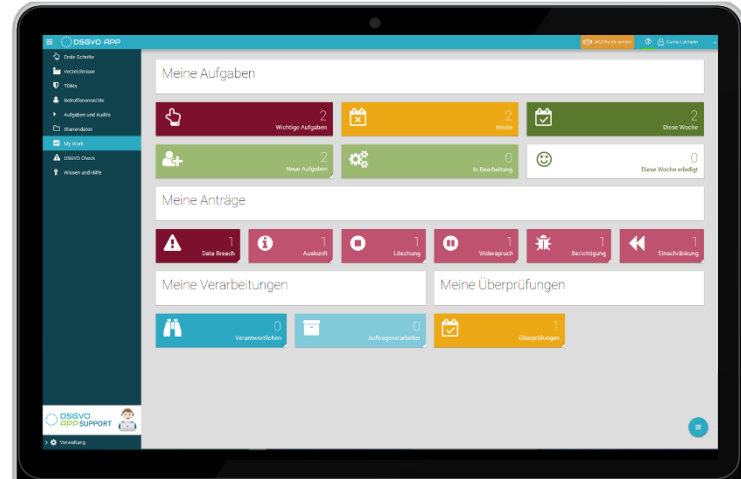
DSGVO APP

Abschluss wählen

Corina Lehmann

Erste Schritte
Verzeichnisse
TOMs
Betroffenenrechte
Aufgaben und Audits
Stammdaten
My Work
DSGVO Check
Wissen und Hilfe

Meine Aufgaben

2
Wichtige Aufgaben

2
Heute

2
Diese Woche

2
Neue Aufgaben

0
In Bearbeitung

0
Diese Woche erledigt

Meine Anträge

1
Data Breach

1
Auskunft

1
Löschung

1
Widerspruch

1
Berichtigung

1
Einschränkung

Meine Verarbeitungen

Meine Überprüfungen

0
Verantwortlichen

0
Auftragsverarbeiter

1
Überprüfungen

DSGVO APP SUPPORT

Verwaltung